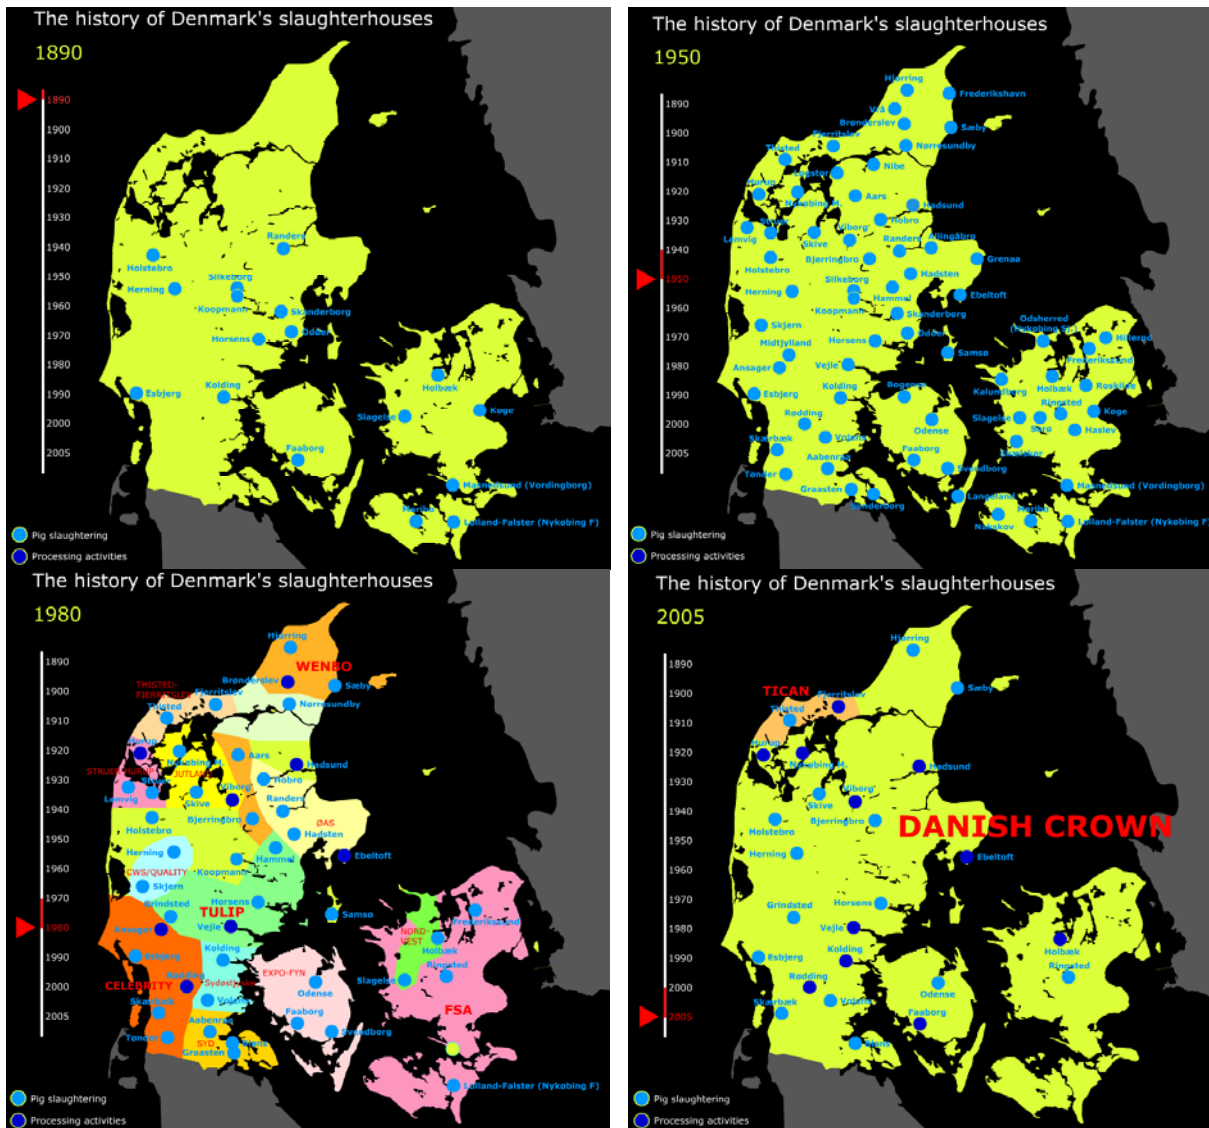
The history of Denmark's slaughterhouses
1890

1890
1900
1910
1920
1930
1940
1950
1960
1970
1980
1990
2000
2005

Randers
Holstebro
Silkeborg
Herning
Koopmann
Skanderborg
Odder
Horsens
Kolding
Esbjerg
Holbæk
Køge
Slagelse
Faaborg
Masnedsund (Vordingborg)
Maribo
Lolland-Falster (Nykøbing F)

Pig slaughtering
Processing activities

The history of Denmark's slaughterhouses
1950

1890
1900
1910
1920
1930
1940
1950
1960
1970
1980
1990
2000
2005

Hjørring
Frederikshavn
Vrå
Brønderslev
Sæby
Fjerritslev
Nørresundby
Thisted
Nibe
Løgstør
Thyborøn
Aars
Hadsund
Nykøbing M.
Hobro
Struer
Viborg
Lemvig
Skive
Randers
Allingåbro
Grenaa
Bjerringbro
Holstebro
Hadsten
Silkeborg
Herning
Hammel
Ebeltoft
Koopmann
Skanderborg
Odsherred (Nykøbing Sj.)
Hillerød
Skjern
Odder
Midtjylland
Horsens
Samsø
Frederikssund
Ansager
Vejle
Kolding
Bogense
Kalundborg
Holbæk
Roskilde
Esbjerg
Ringsted
Rødding
Slagelse
Sorø
Køge
Odense
Haslev
Skærbæk
Vojens
Skælskør
Aabenraa
Faaborg
Svendborg
Tønder
Graasten
Langeland
Masnedsund (Vordingborg)
Sønderborg
Maribo
Nakskov
Lolland-Falster (Nykøbing F)

Pig slaughtering
Processing activities

The history of Denmark's slaughterhouses
1980

1890
1900
1910
1920
1930
1940
1950
1960
1970
1980
1990
2000
2005

Hjørring
WENBO
Brønderslev
THISTED-FJERRITSLEV
Fjerritslev
Sæby
Thisted
Nørresundby
Thyborøn
Struer
Aars
STRUER-LEMVIG
Nykøbing M.
JUTLANDIA
Hadsund
Hobro
Lemvig
Skive
Viborg
Randers
Holstebro
Bjerringbro
ØAS
Hadsten
Herning
Hammel
Ebeltoft
CWS/QUALITY
Koopmann
Skjern
Grindsted
TULIP
Horsens
Samsø
Ansager
Vejle
NORD-VEST
Frederikssund
Kolding
Holbæk
Esbjerg
Ringsted
Rødding
EXPO-FYN
CELEBRITY
Sydest
Slagelse
Skærbæk
Odense
Vojens
Faaborg
FSA
Aabenraa
Svendborg
Tønder
SYD
Graasten
Tørning
Lolland-Falster (Nykøbing F)

Pig slaughtering
Processing activities

The history of Denmark's slaughterhouses
2005

1890
1900
1910
1920
1930
1940
1950
1960
1970
1980
1990
2000
2005

Hjørring
Sæby
TICAN
Fjerritslev
Thisted
Thyborøn
Nykøbing M.
Hadsund
Viborg
Skive
Bjerringbro
DANISH CROWN
Holstebro
Herning
Ebeltoft
Grindsted
Horsens
Vejle
Holbæk
Kolding
Esbjerg
Ringsted
Rødding
Skærbæk
Vojens
Odense
Faaborg
Blans

Pig slaughtering
Processing activities